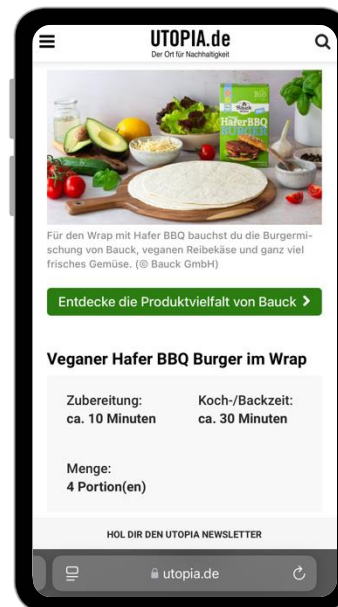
UTOPIA.de
Der Ort für Nachhaltigkeit

Hafer BBQ BURGER

Für den Wrap mit Hafer BBQ bauchst du die Burgermischung von Bauck, veganen Reibekäse und ganz viel frisches Gemüse. (© Bauck GmbH)

Entdecke die Produktvielfalt von Bauck >

Veganer Hafer BBQ Burger im Wrap

Zubereitung:
ca. 10 Minuten

Koch-/Backzeit:
ca. 30 Minuten

Menge:
4 Portion(en)

HOL DIR DEN UTOPIA NEWSLETTER

utopia.de